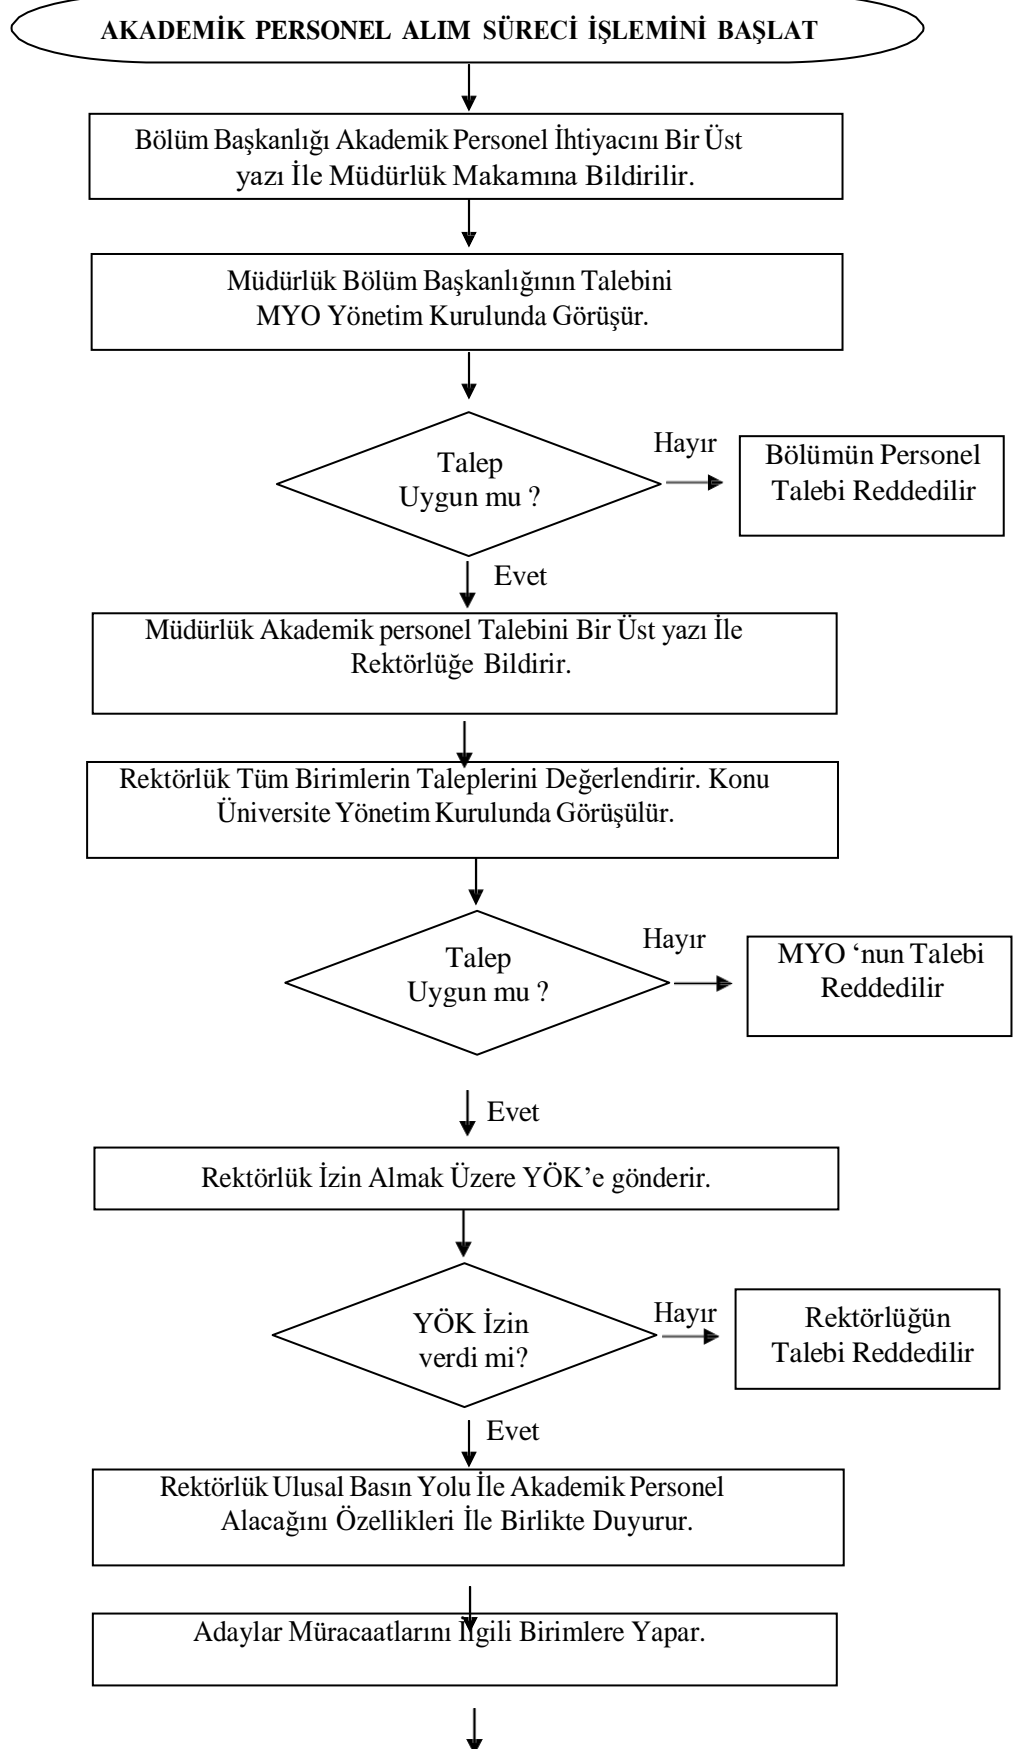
AKADEMİK PERSONEL ALIM SÜRECİ İŞLEMİNİ BAŞLAT

Bölüm Başkanlığı Akademik Personel İhtiyacını Bir Üst yazı İle Müdürlük Makamına Bildirilir.

Müdürlük Bölüm Başkanlığının Talebini MYO Yönetim Kurulunda Görüşür.

Talep Uygun mu ?

Hayır

Bölümün Personel Talebi Reddedilir

Evet

Müdürlük Akademik personel Talebini Bir Üst yazı İle Rektörlüğe Bildirir.

Rektörlük Tüm Birimlerin Taleplerini Değerlendirir. Konu Üniversite Yönetim Kurulunda Görüşülür.

Talep Uygun mu ?

Hayır

MYO ‘nun Talebi Reddedilir

Evet

Rektörlük İzin Almak Üzere YÖK’e gönderir.

YÖK İzin verdi mi?

Hayır

Rektörlüğün Talebi Reddedilir

Evet

Rektörlük Ulusal Basın Yolu İle Akademik Personel Alacağını Özellikleri İle Birlikte Duyurur.

Adaylar Müracaatlarını İlgili Birimlere Yapar.